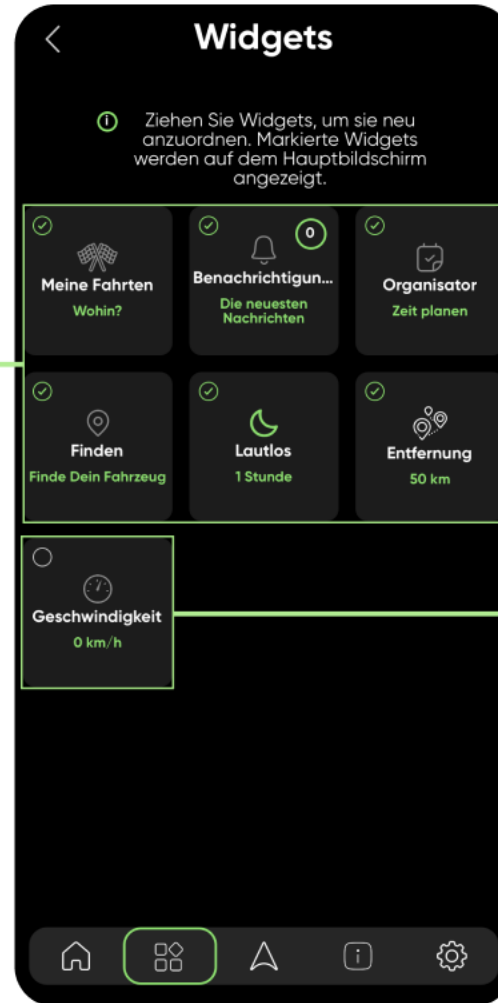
Widgets

Ziehen Sie Widgets, um sie neu anzuordnen. Markierte Widgets werden auf dem Hauptbildschirm angezeigt.

Meine Fahrten
Wohin?

0
Benachrichtigun...
Die neuesten Nachrichten

Organisator
Zeit planen

Finden
Finde Dein Fahrzeug

Lautlos
1 Stunde

Entfernung
50 km

Geschwindigkeit
0 km/h